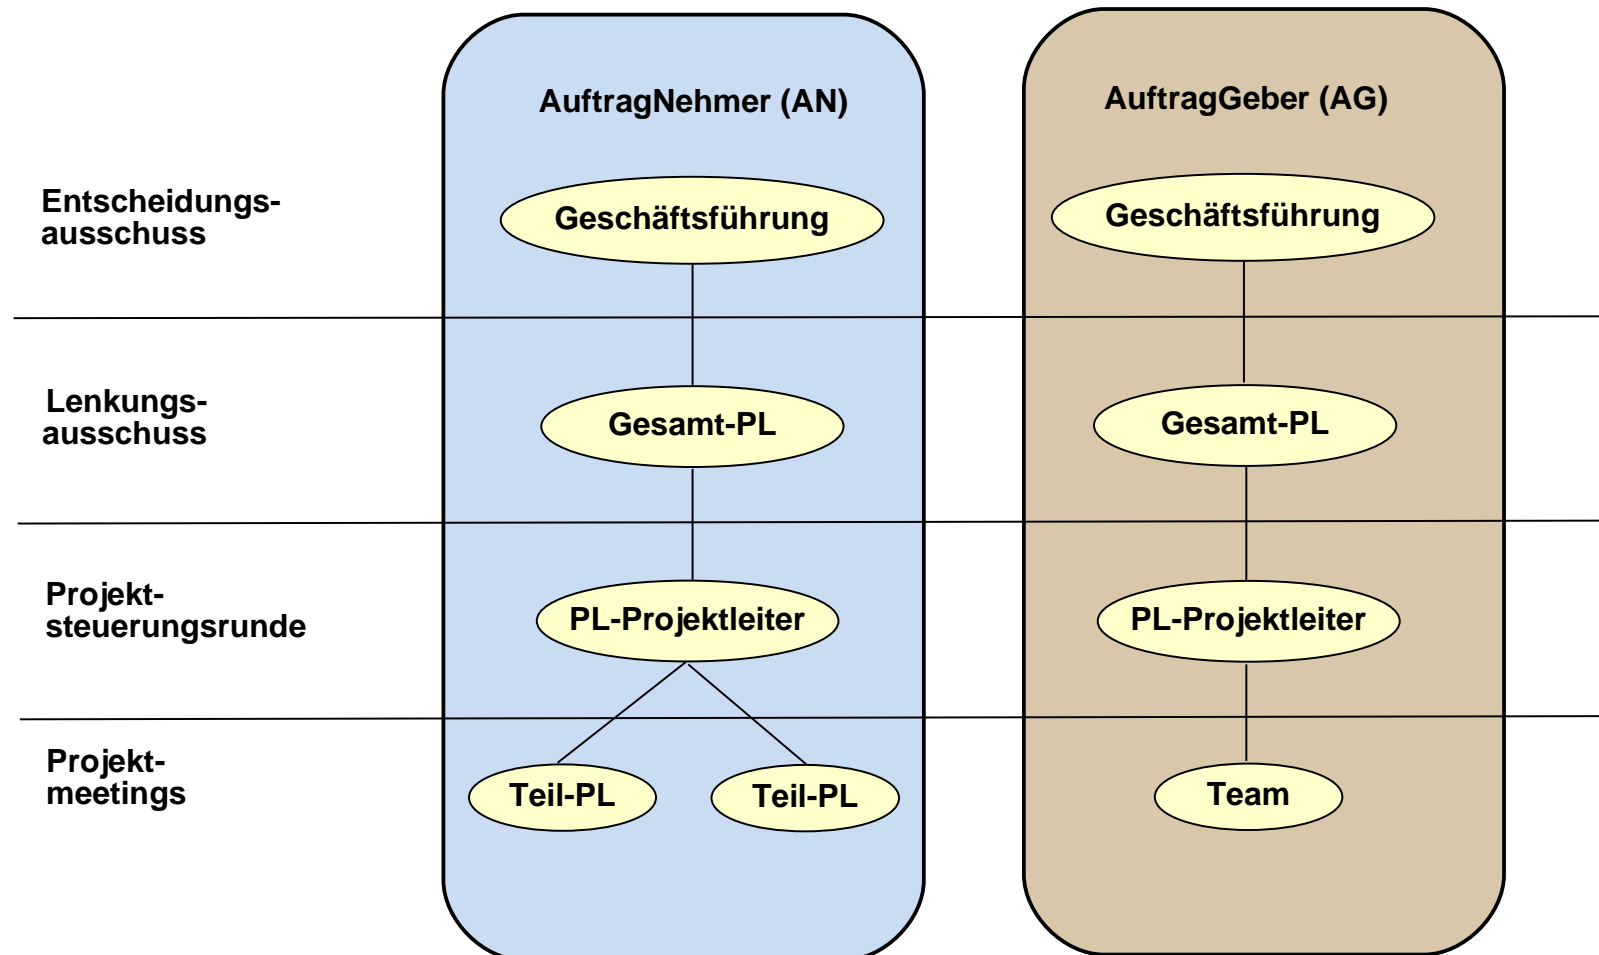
AuftragNehmer (AN)

AuftragGeber (AG)

Entscheidungsausschuss

Geschäftsführung

Geschäftsführung

Lenkungsausschuss

Gesamt-PL

Gesamt-PL

Projektsteuerungsrunde

PL-Projektleiter

PL-Projektleiter

Projektmeetings

Teil-PL

Teil-PL

Team